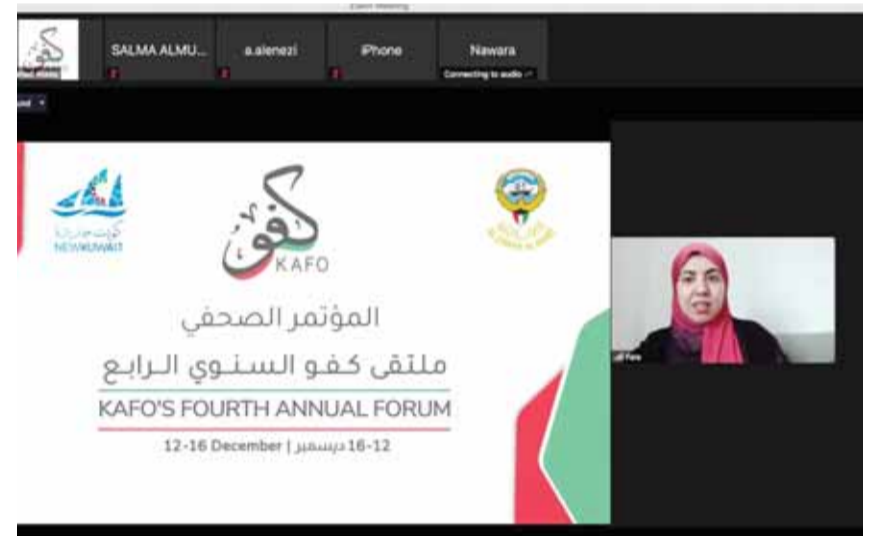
Zoom Meeting

SALMA ALMU...

a.alenezi

iPhone

Nawara

Connecting to audio

كفو

KAFO

كويت جديدة

NEWKUWAIT

المؤتمر الصحفي

ملتقى كفو السنوي الرابع

KAFO'S FOURTH ANNUAL FORUM

12-16 December | 16-12 ديسمبر